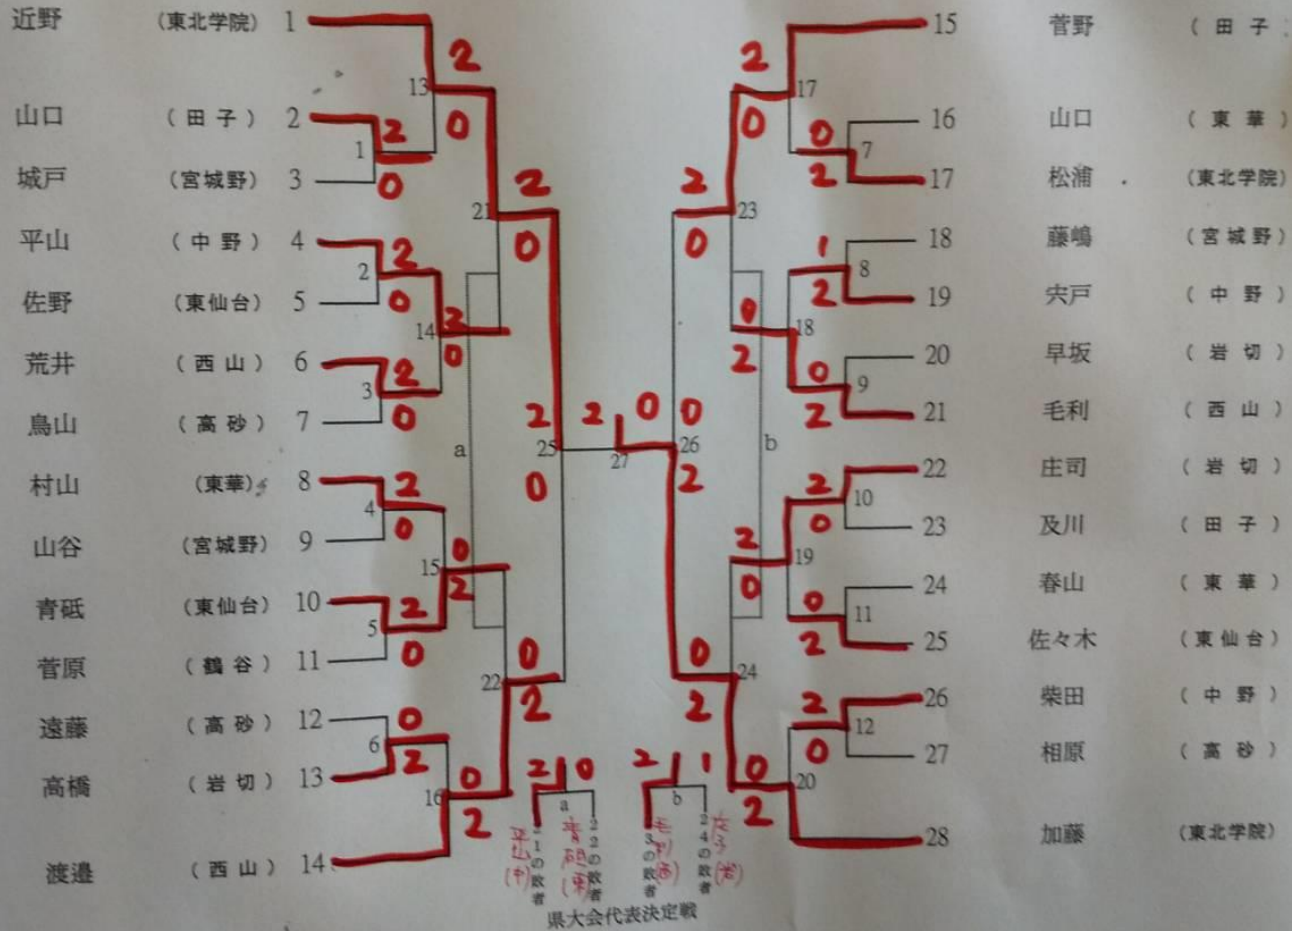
近野 (東北学院) 1
山口 (田子) 2
城戸 (宮城野) 3
平山 (中野) 4
佐野 (東仙台) 5
荒井 (西山) 6
鳥山 (高砂) 7
村山 (東華) 8
山谷 (宮城野) 9
青砥 (東仙台) 10
菅原 (鶴谷) 11
遠藤 (高砂) 12
高橋 (岩切) 13
渡邉 (西山) 14

15 菅野 (田子)
16 山口 (東華)
17 松浦 (東北学院)
18 藤嶋 (宮城野)
19 宍戸 (中野)
20 早坂 (岩切)
21 毛利 (西山)
22 庄司 (岩切)
23 及川 (田子)
24 春山 (東華)
25 佐々木 (東仙台)
26 柴田 (中野)
27 相原 (高砂)
28 加藤 (東北学院)

1 2 0
2 2 0
3 2 0
4 2 0
5 2 0
6 0 2
7 0 2
8 1 2
9 0 2
10 2 0
11 0 2
12 2 0
13 2 0
14 2 0
15 0 2
16 0 2
17 2 0
18 0 2
19 2 0
20 0 2
21 2 0
22 0 2
23 2 0
24 0 2
25 2 0
26 0 2
27 2 0

a 2 0
b 2 1

21の敗者 平山(中)
22の敗者 青砥(東仙)
23の敗者 毛利(西)
24の敗者 及川(田)

県大会代表決定戦